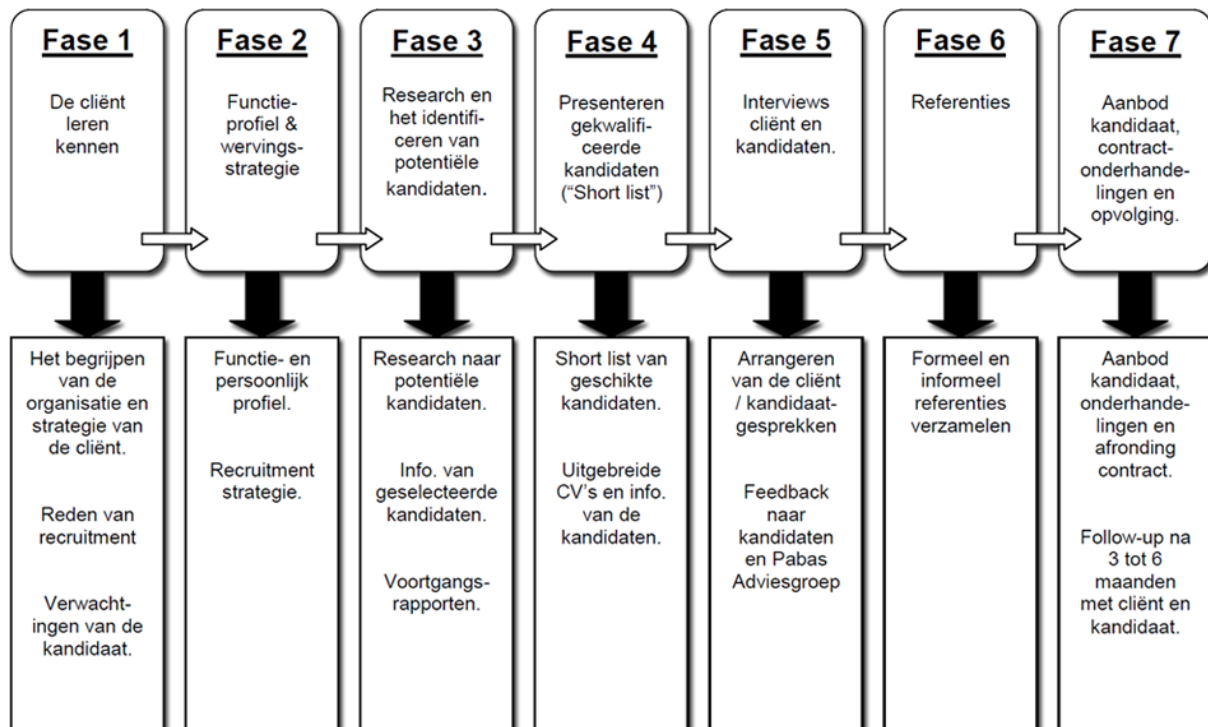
Fase 1

De cliënt leren kennen

Het begrijpen van de organisatie en strategie van de cliënt.

Reden van recruitment

Verwachtingen van de kandidaat.

Fase 2

Functieprofiel & wervingsstrategie

Functie- en persoonlijk profiel.

Recruitment strategie.

Fase 3

Research en het identificeren van potentiële kandidaten.

Research naar potentiële kandidaten.

Info. van geselecteerde kandidaten.

Voortgangsrapporten.

Fase 4

Presenteren gekwalificeerde kandidaten ("Short list")

Short list van geschikte kandidaten.

Uitgebreide CV's en info. van de kandidaten.

Fase 5

Interviews cliënt en kandidaten.

Arrangeren van de cliënt / kandidaatgesprekken

Feedback naar kandidaten en Pabas Adviesgroep

Fase 6

Referenties

Formeel en informeel referenties verzamelen

Fase 7

Aanbod kandidaat, contractonderhandelingen en opvolging.

Aanbod kandidaat, onderhandelingen en afronding contract.

Follow-up na 3 tot 6 maanden met cliënt en kandidaat.